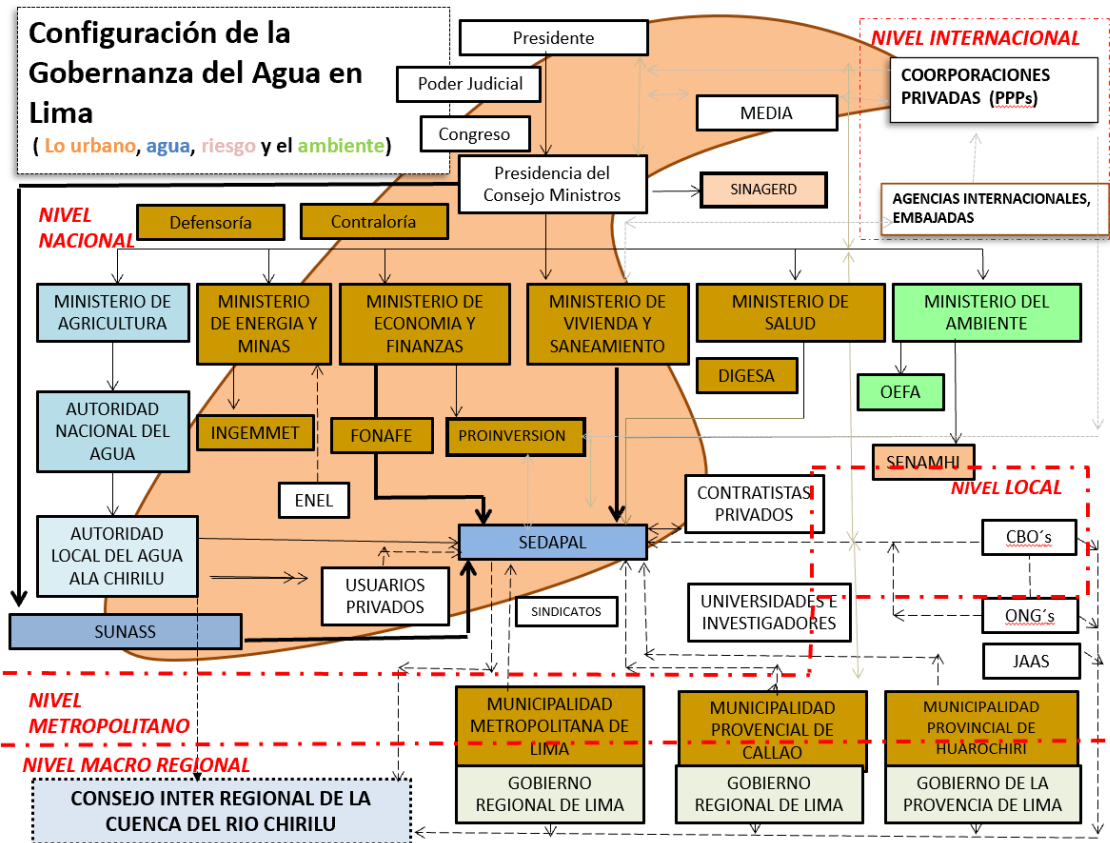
Configuración de la Gobernanza del Agua en Lima
( Lo urbano, agua, riesgo y el ambiente)

Presidente
Poder Judicial
Congreso
MEDIA
Presidencia del Consejo Ministros
SINAGERD

NIVEL INTERNACIONAL
COORPORACIONES PRIVADAS (PPPs)
AGENCIAS INTERNACIONALES, EMBAJADAS

NIVEL NACIONAL
Defensoría
Contraloría

MINISTERIO DE AGRICULTURA
MINISTERIO DE ENERGIA Y MINAS
MINISTERIO DE ECONOMIA Y FINANZAS
MINISTERIO DE VIVIENDA Y SANEAMIENTO
MINISTERIO DE SALUD
MINISTERIO DEL AMBIENTE

DIGESA
OEFA
AUTORIDAD NACIONAL DEL AGUA
INGEMMET
FONAFE
PROINVERSION
SENAMHI
ENEL
CONTRATISTAS PRIVADOS
NIVEL LOCAL
AUTORIDAD LOCAL DEL AGUA ALA CHIRILU
SEDAPAL
CBO´s
USUARIOS PRIVADOS
SINDICATOS
UNIVERSIDADES E INVESTIGADORES
ONG´s
SUNASS
JAAS

NIVEL METROPOLITANO
MUNICIPALIDAD METROPOLITANA DE LIMA
MUNICIPALIDAD PROVENCIAL DE CALLAO
MUNICIPALIDAD PROVINCIAL DE HUAROCHIRI

NIVEL MACRO REGIONAL
CONSEJO INTER REGIONAL DE LA CUENCA DEL RIO CHIRILU
GOBIERNO REGIONAL DE LIMA
GOBIERNO REGIONAL DE LIMA
GOBIERNO DE LA PROVENCIA DE LIMA